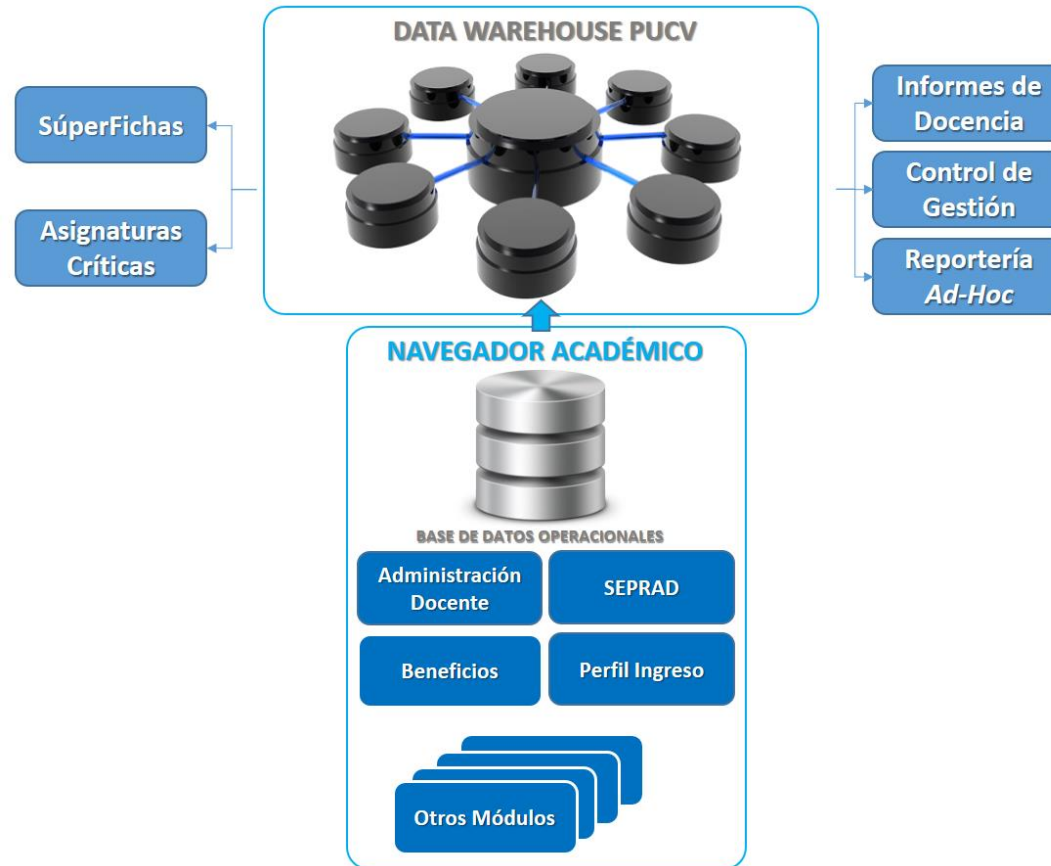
DATA WAREHOUSE PUCV

SúperFichas

Asignaturas Críticas

Informes de Docencia

Control de Gestión

Reportería *Ad-Hoc*

NAVEGADOR ACADÉMICO

BASE DE DATOS OPERACIONALES

Administración Docente

SEPRAD

Beneficios

Perfil Ingreso

Otros Módulos